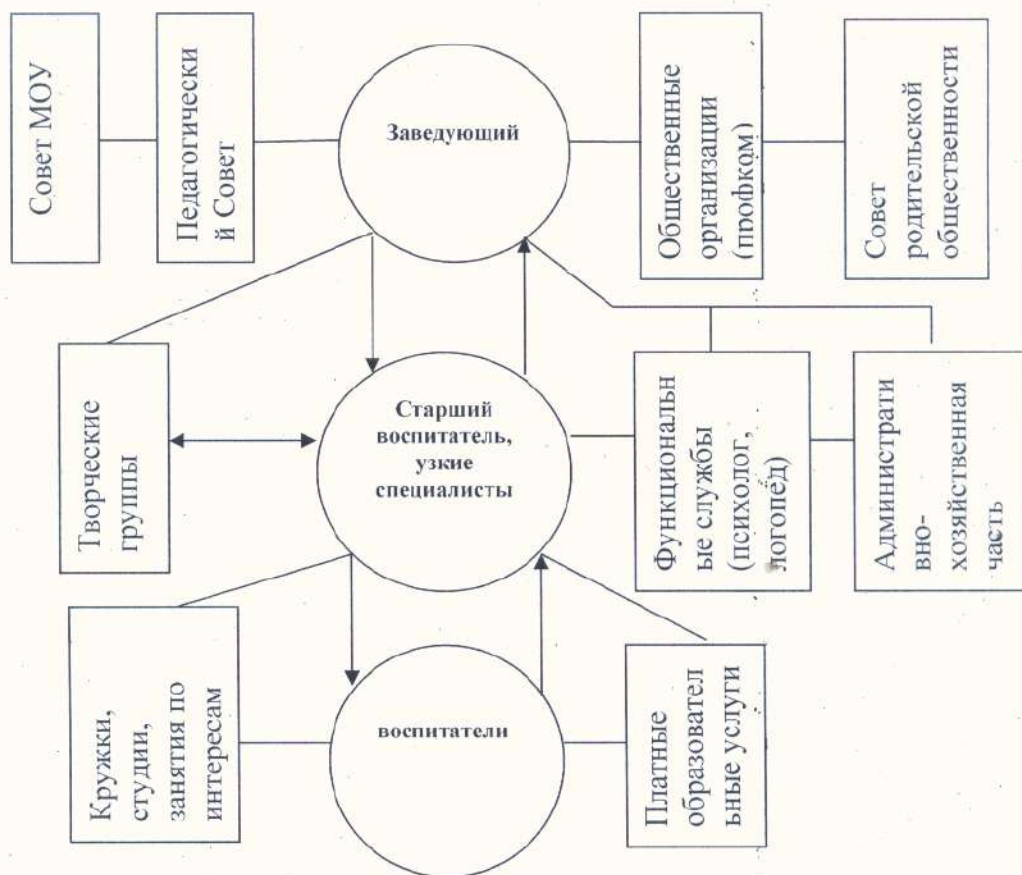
Совет МОУ

Педагогически й Совет

Заведующий

Общественные организации (профком)

Совет родительской общественности

Творческие группы

Старший воспитатель, узкие специалисты

Функциональные службы (психолог, логопед)

Административно-хозяйственная часть

Кружки, студии, занятия по интересам

воспитатели

Платные образовательные услуги